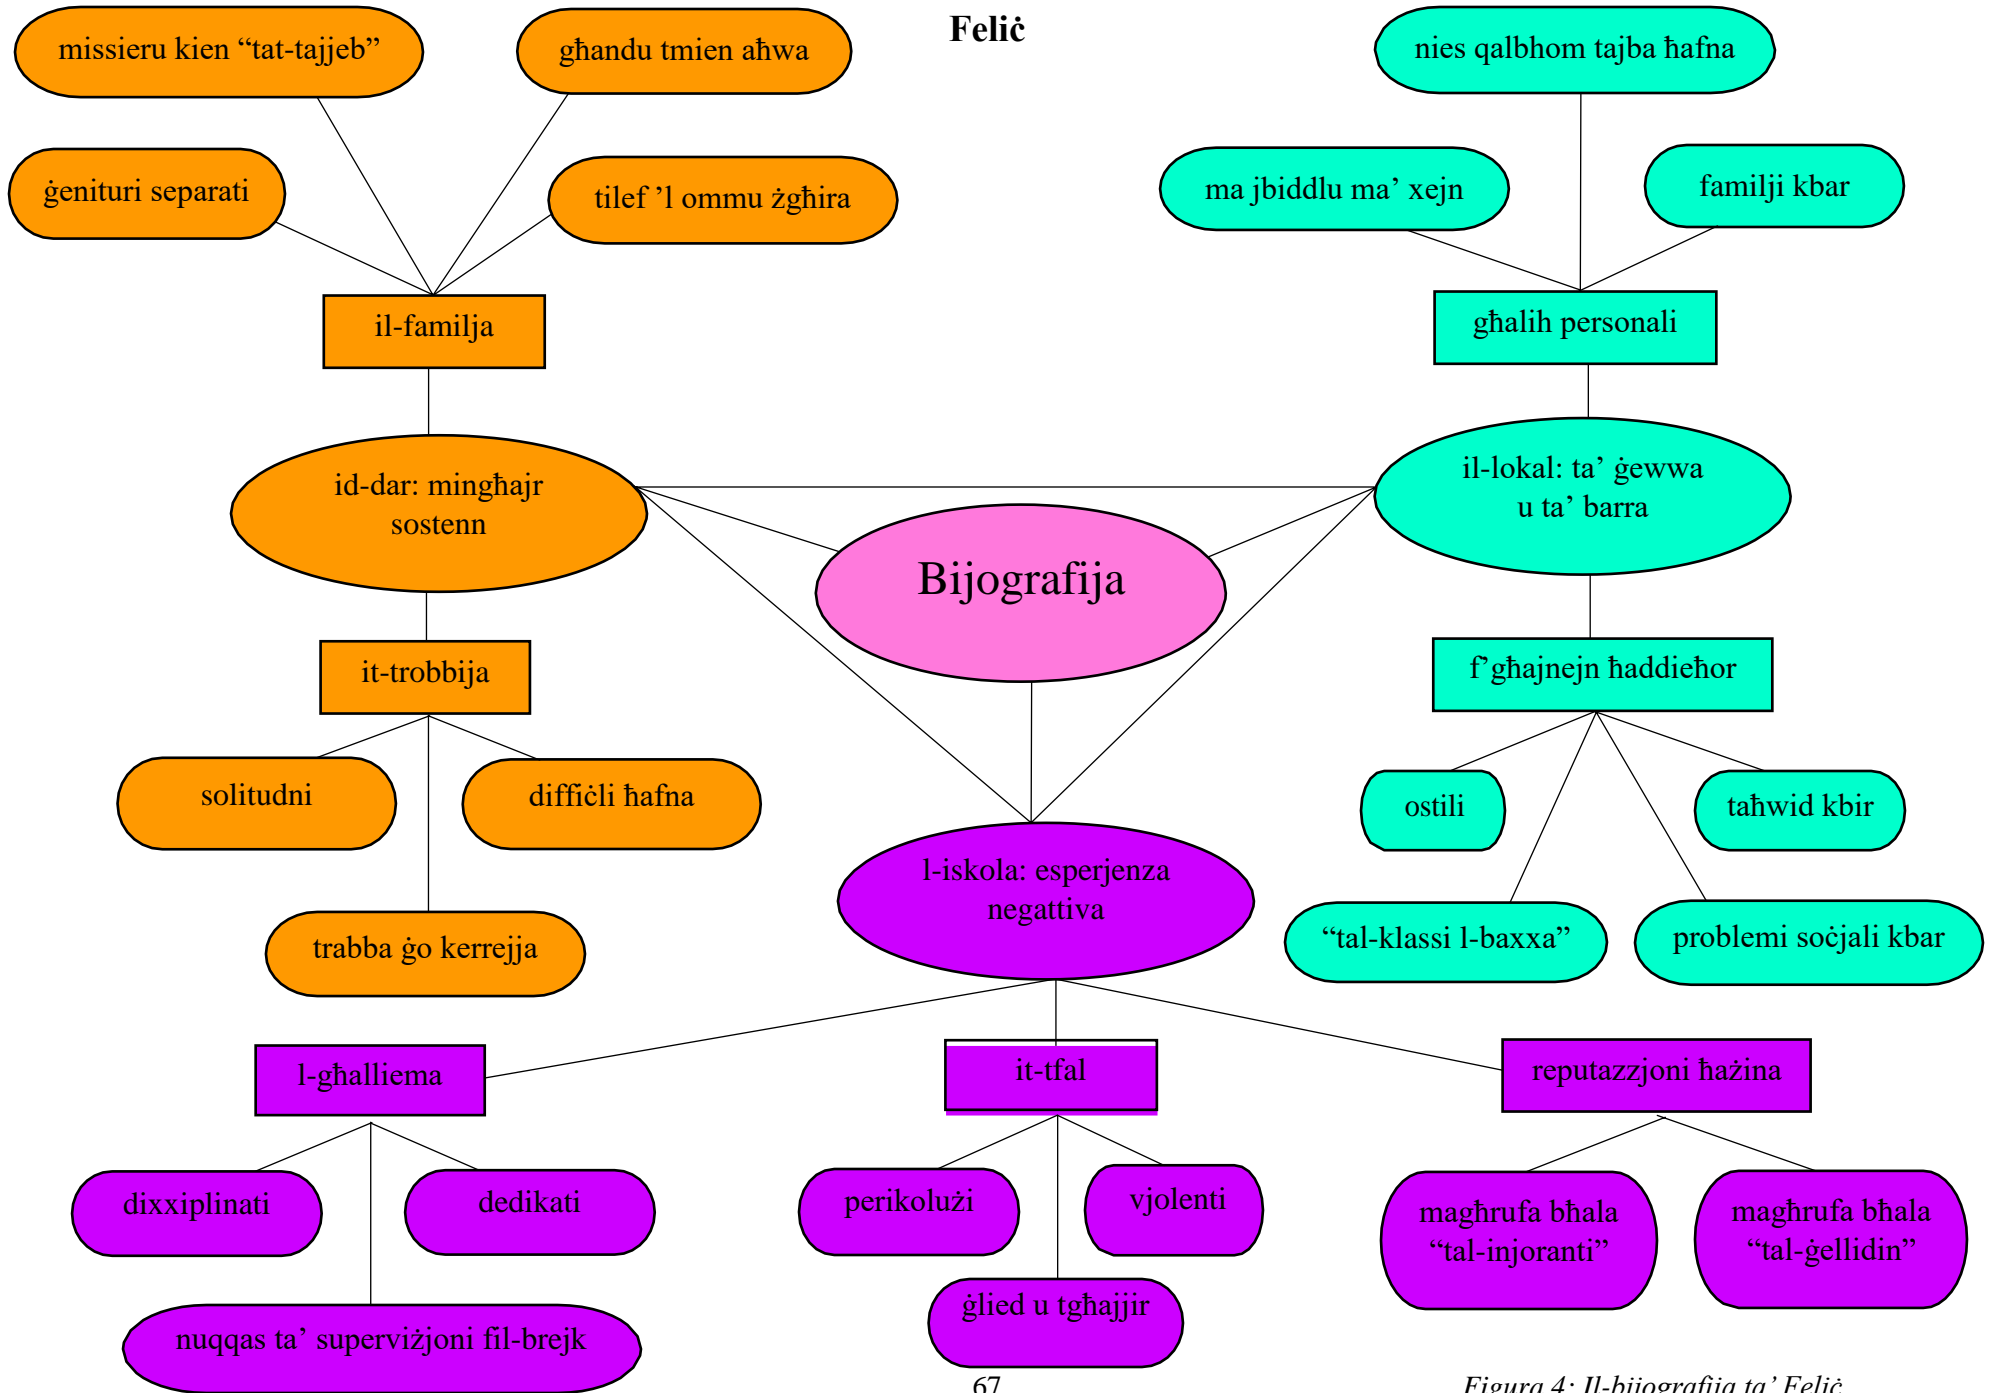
Feliċ

missieru kien “tat-tajjeb”

għandu tmien aħwa

ġenituri separati

tilef ’l ommu żgħira

il-familja

id-dar: mingħajr sostenn

it-trobbija

solitudni

diffiċli ħafna

trabba ġo kerrejja

nies qalbhom tajba ħafna

ma jbiddlu ma’ xejn

familji kbar

għalih personali

il-lokal: ta’ ġewwa u ta’ barra

f’għajnejn ħaddieħor

ostili

taħwid kbir

“tal-klassi l-baxxa”

problemi soċjali kbar

Bijografija

l-iskola: esperjenza negattiva

l-għalliema

it-tfal

reputazzjoni ħażina

dixxiplinati

dedikati

nuqqas ta’ superviżjoni fil-brejk

perikolużi

vjolenti

ġlied u tgħajjir

magħrufa bħala “tal-injoranti”

magħrufa bħala “tal-ġellidin”

67

Figura 4: Il-bijografija ta’ Feliċ